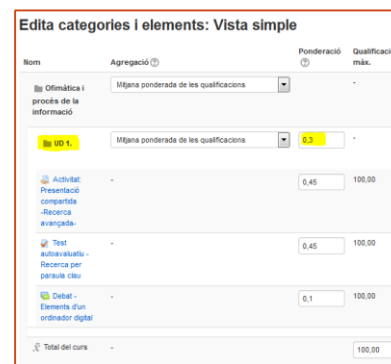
Edita categories i elements: Vista simple

| Nom | Agregació | Ponderació | Qualificaci máx. |
|---|---|---|---|
| Ofimàtica i procés de la informació | Mitjana ponderada de les qualificacions | | - |
| UD 1. | Mitjana ponderada de les qualificacions | 0,3 | - |
| Activitat: Presentació compartida -Recerca avançada- | - | 0,45 | 100,00 |
| Test autoavaluatiu - Recerca per paraula clau | - | 0,45 | 100,00 |
| Debat - Elements d'un ordinador digital | - | 0,1 | 100,00 |
| Total del curs | - | | 100,00 |